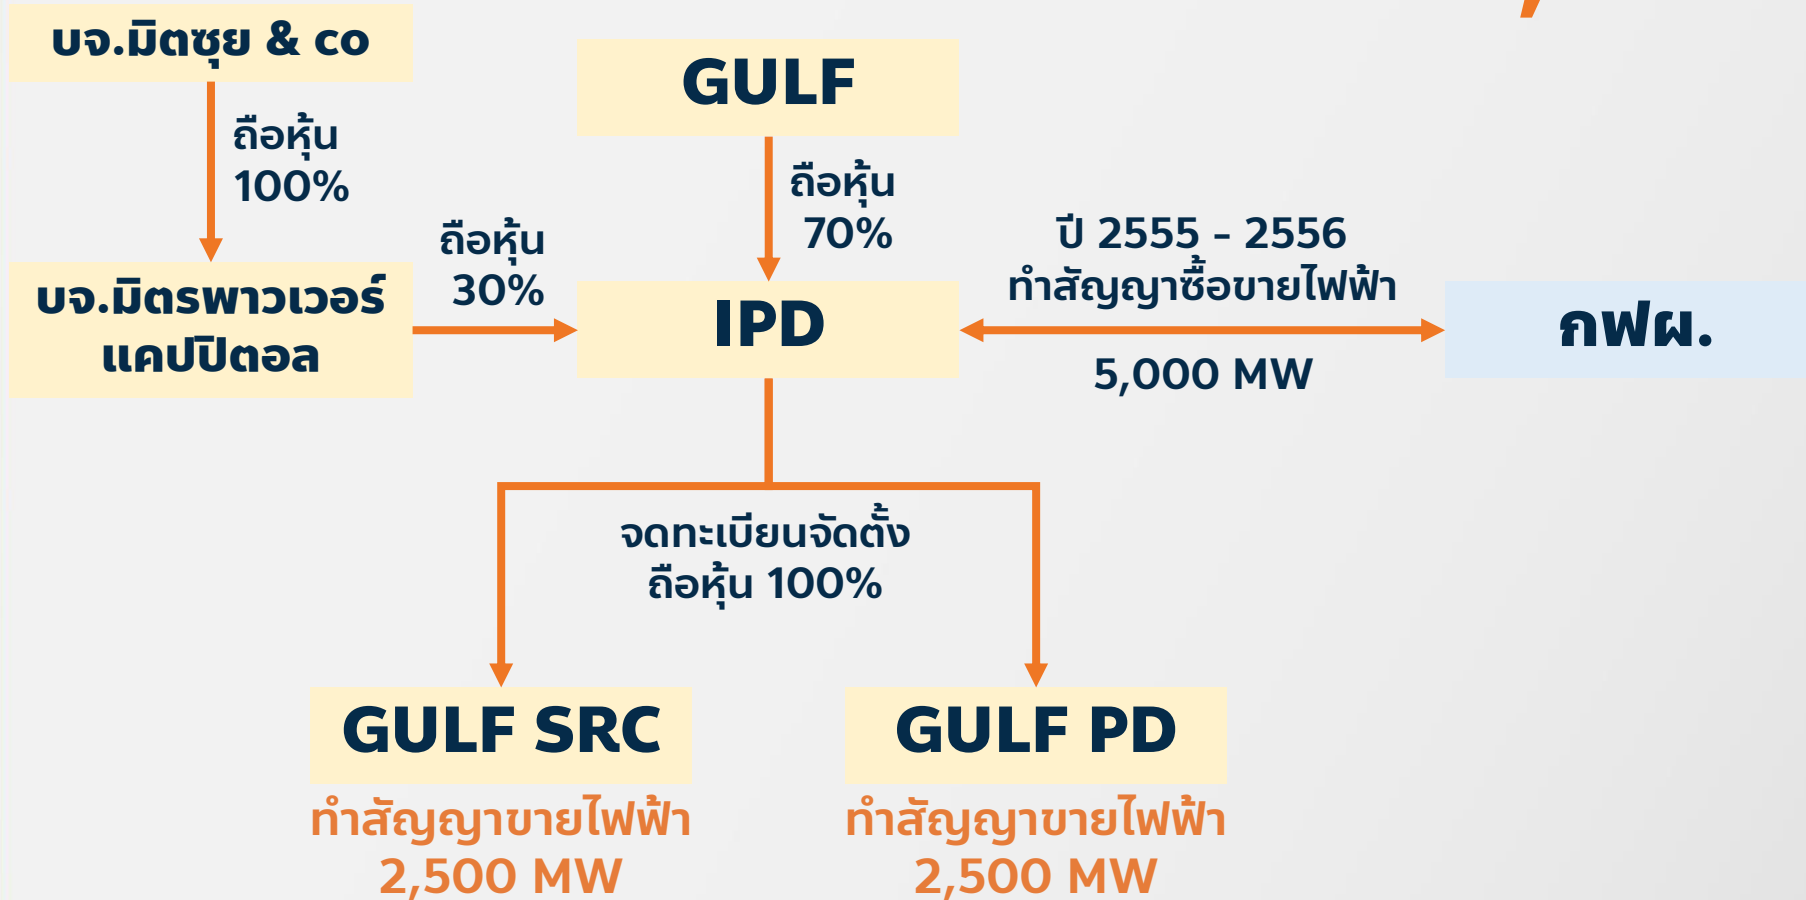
บจ.มิตซุย & co

ถือหุ้น
100%

GULF

ถือหุ้น
70%

ถือหุ้น
30%

บจ.มิตรพาวเวอร์ แคปปิตอล

IPD

ปี 2555 - 2556
ทำสัญญาซื้อขายไฟฟ้า

5,000 MW

กฟผ.

จดทะเบียนจัดตั้ง
ถือหุ้น 100%

GULF SRC

ทำสัญญาขายไฟฟ้า
2,500 MW

GULF PD

ทำสัญญาขายไฟฟ้า
2,500 MW